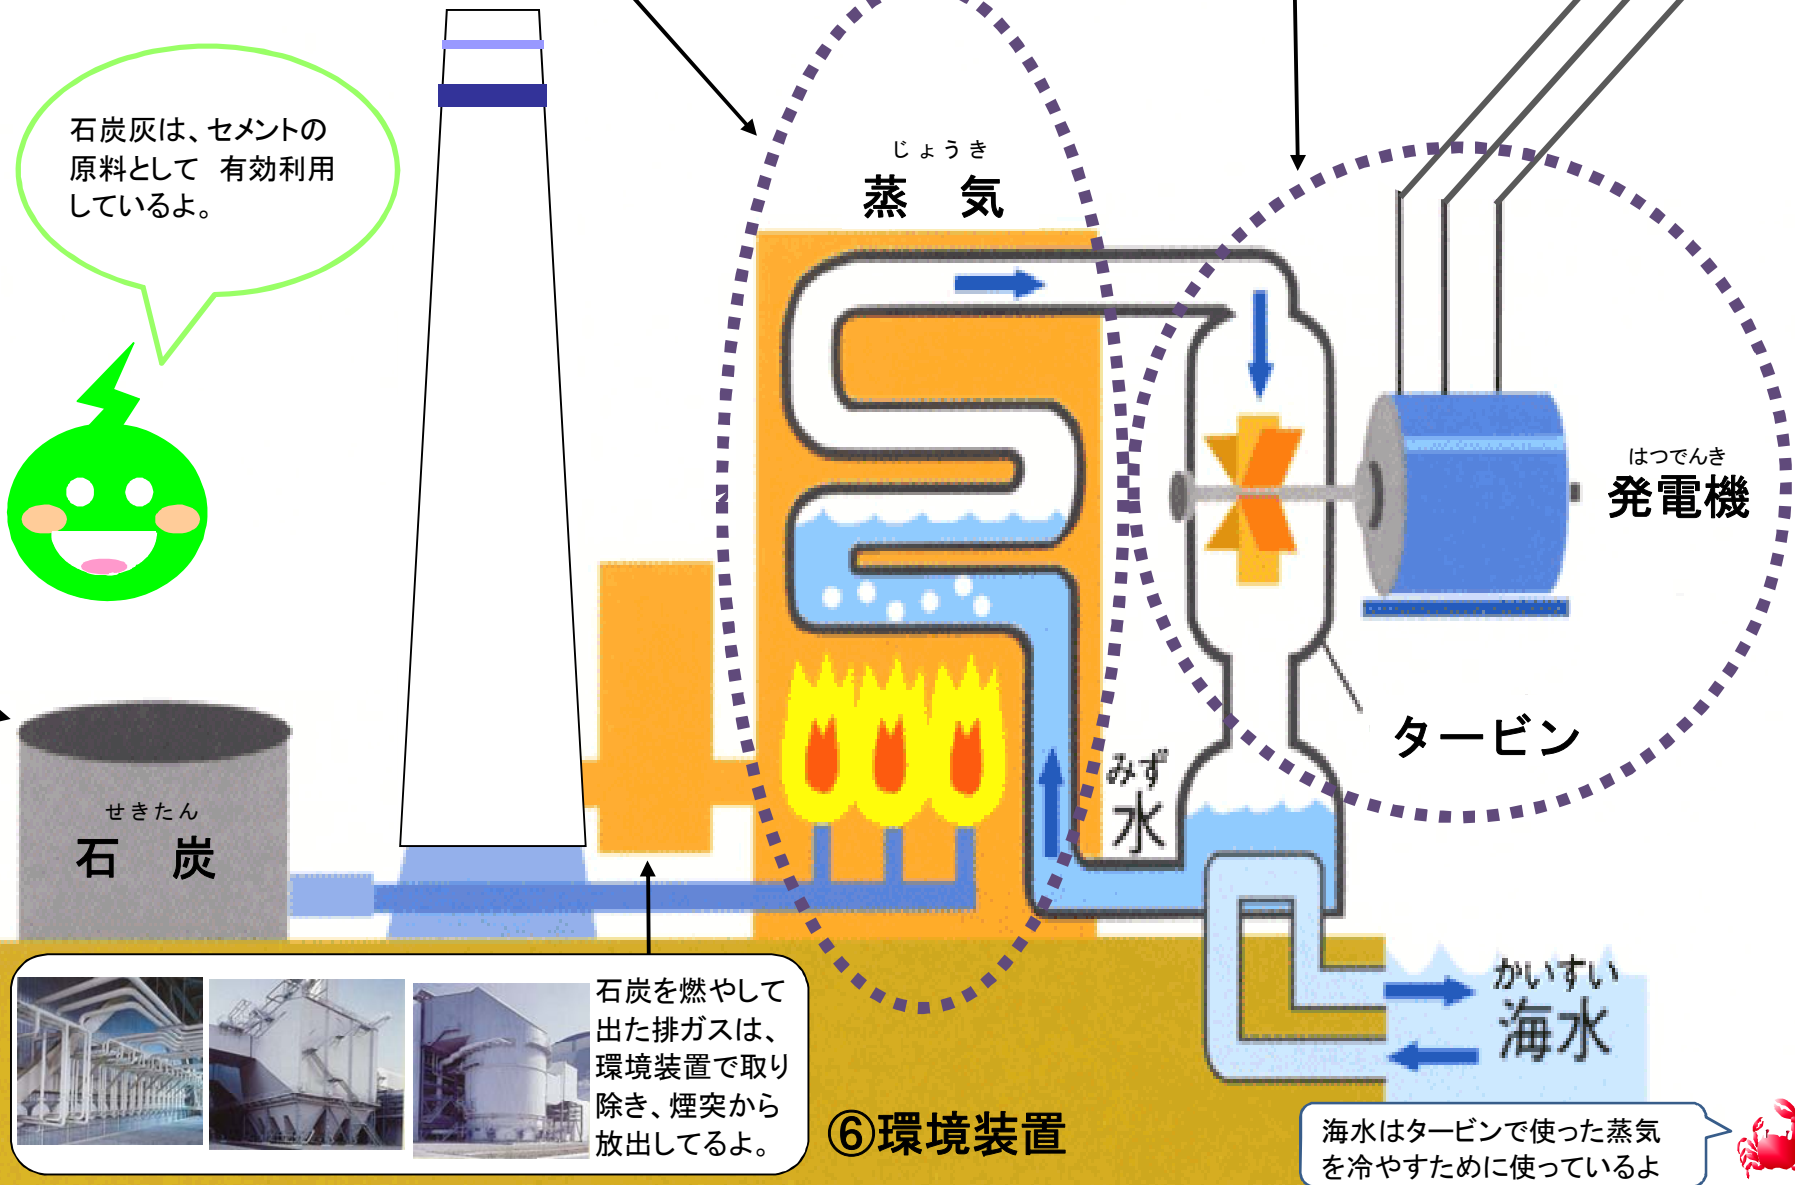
石炭灰は、セメントの原料として　有効利用しているよ。

じょうき
蒸　気

はつでんき
発電機

タービン

みず
水

せきたん
石　炭

かいすい
海水

石炭を燃やして出た排ガスは、環境装置で取り除き、煙突から放出してるよ。

⑥環境装置

海水はタービンで使った蒸気を冷やすために使っているよ